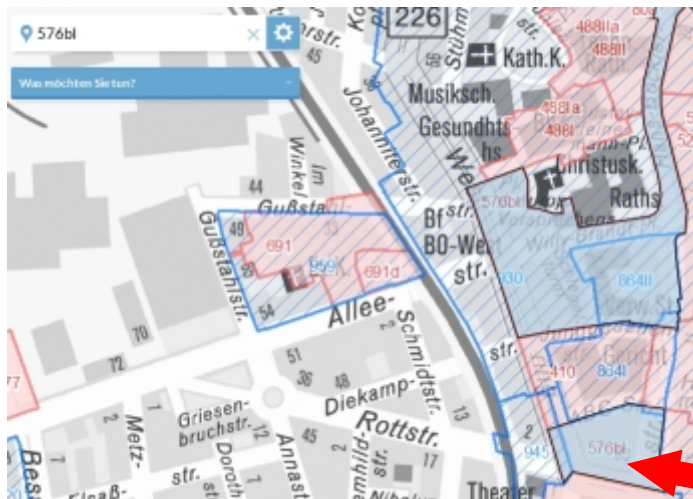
576bl

Was möchten Sie tun?

226
Kath.K.
Musiksch.
Gesundhts
hs.
Christusk.
Raths
488IIa
488II
488Ia
488I
Johanniterstr.
Bf
BO-West
str.
576bl
864II
Allee-
Schmidtstr.
Gußstahlstr.
Gußsta
Im Winkel
691
691d
44
45
49
46
54
70
72
51
36
48
Diekamp-
Rottstr.
Griesen-
bruchstr.
Metz-
str.
Annast
Doroth
13
17
12
45
2
945
410
864I
576bl
77
Theater